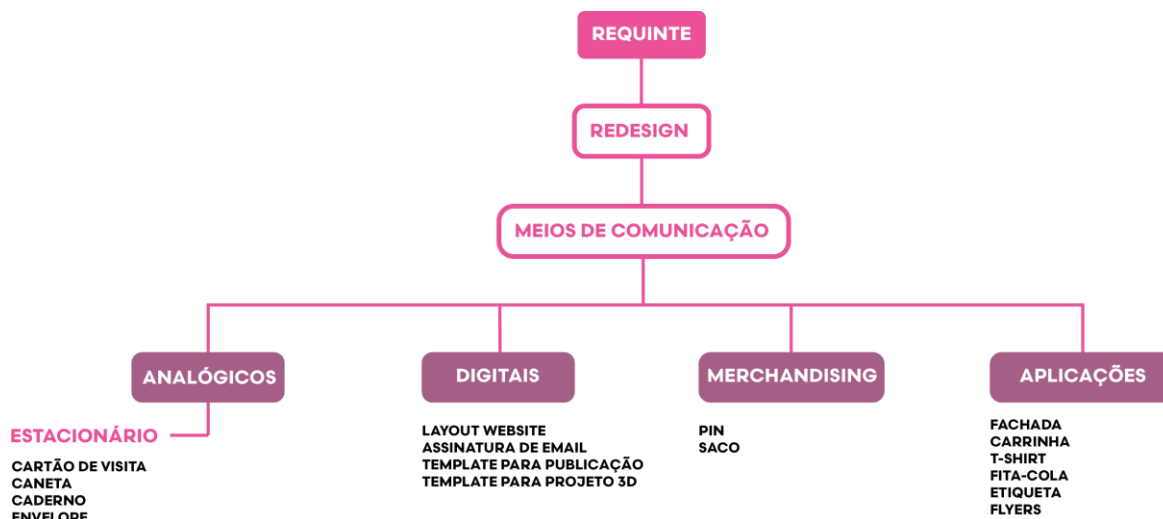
REQUINTE

REDESIGN

MEIOS DE COMUNICAÇÃO

ANALÓGICOS

ESTACIONÁRIO

CARTÃO DE VISITA
CANETA
CADERNO
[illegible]

DIGITAIS

LAYOUT WEBSITE
ASSINATURA DE EMAIL
TEMPLATE PARA PUBLICAÇÃO
TEMPLATE PARA PROJETO 3D

MERCHANDISING

PIN
SACO

APLICAÇÕES

FACHADA
CARRINHA
T-SHIRT
FITA-COLA
ETIQUETA
FLYERS